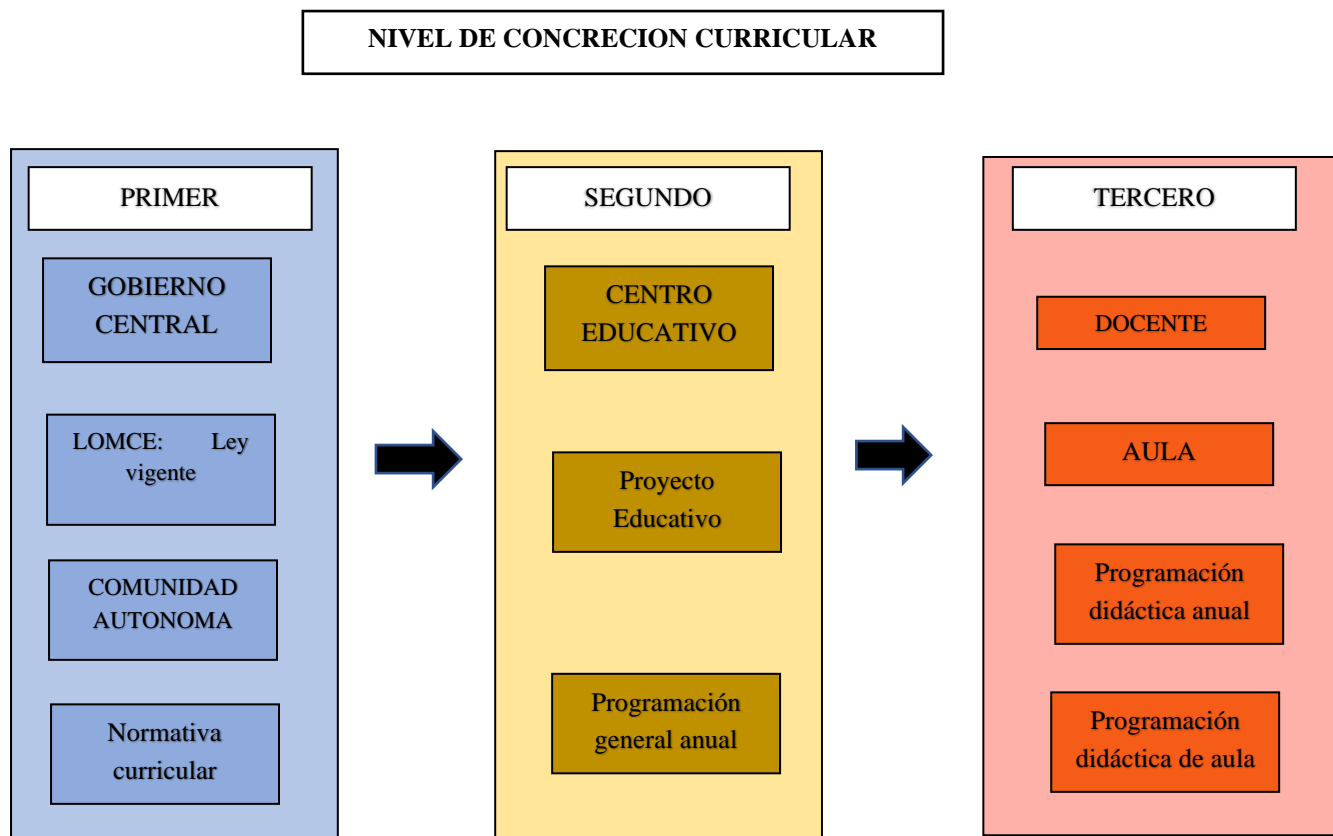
NIVEL DE CONCRECION CURRICULAR

PRIMER

GOBIERNO CENTRAL

LOMCE: Ley vigente

COMUNIDAD AUTONOMA

Normativa curricular

SEGUNDO

CENTRO EDUCATIVO

Proyecto Educativo

Programación general anual

TERCERO

DOCENTE

AULA

Programación didáctica anual

Programación didáctica de aula